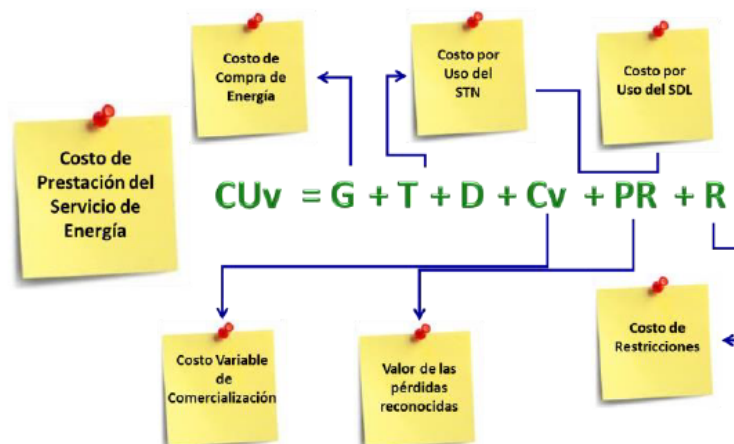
Costo de Compra de Energía

Costo por Uso del STN

Costo por Uso del SDL

Costo de Prestación del Servicio de Energía

CUv = G + T + D + Cv + PR + R

Costo Variable de Comercialización

Valor de las pérdidas reconocidas

Costo de Restricciones